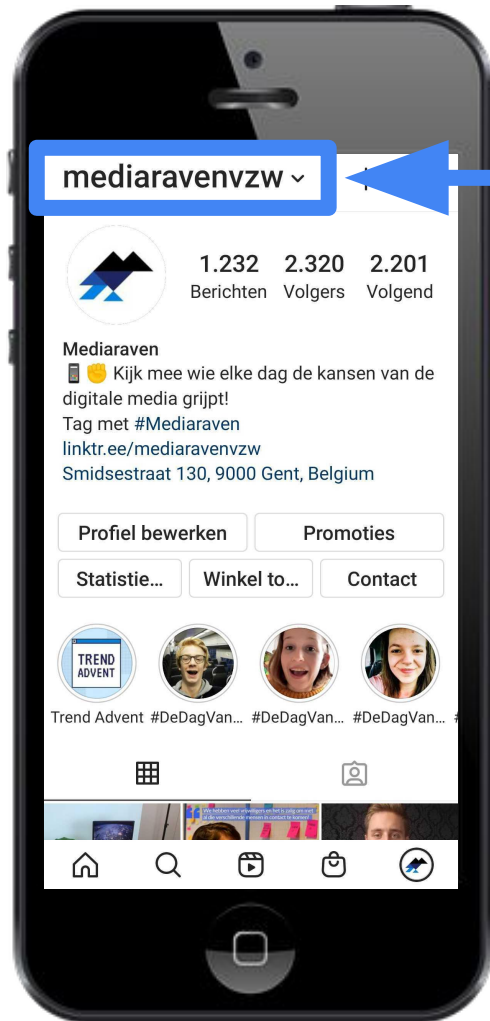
mediaravenvzw

1.232 Berichten
2.320 Volgers
2.201 Volgend

Mediaraven
📱✊ Kijk mee wie elke dag de kansen van de digitale media grijpt!
Tag met #Mediaraven
linktr.ee/mediaravenvzw
Smidsestraat 130, 9000 Gent, Belgium

Profiel bewerken
Promoties
Statistie...
Winkel to...
Contact

TREND ADVENT
Trend Advent
#DeDagVan...
#DeDagVan...
#DeDagVan...